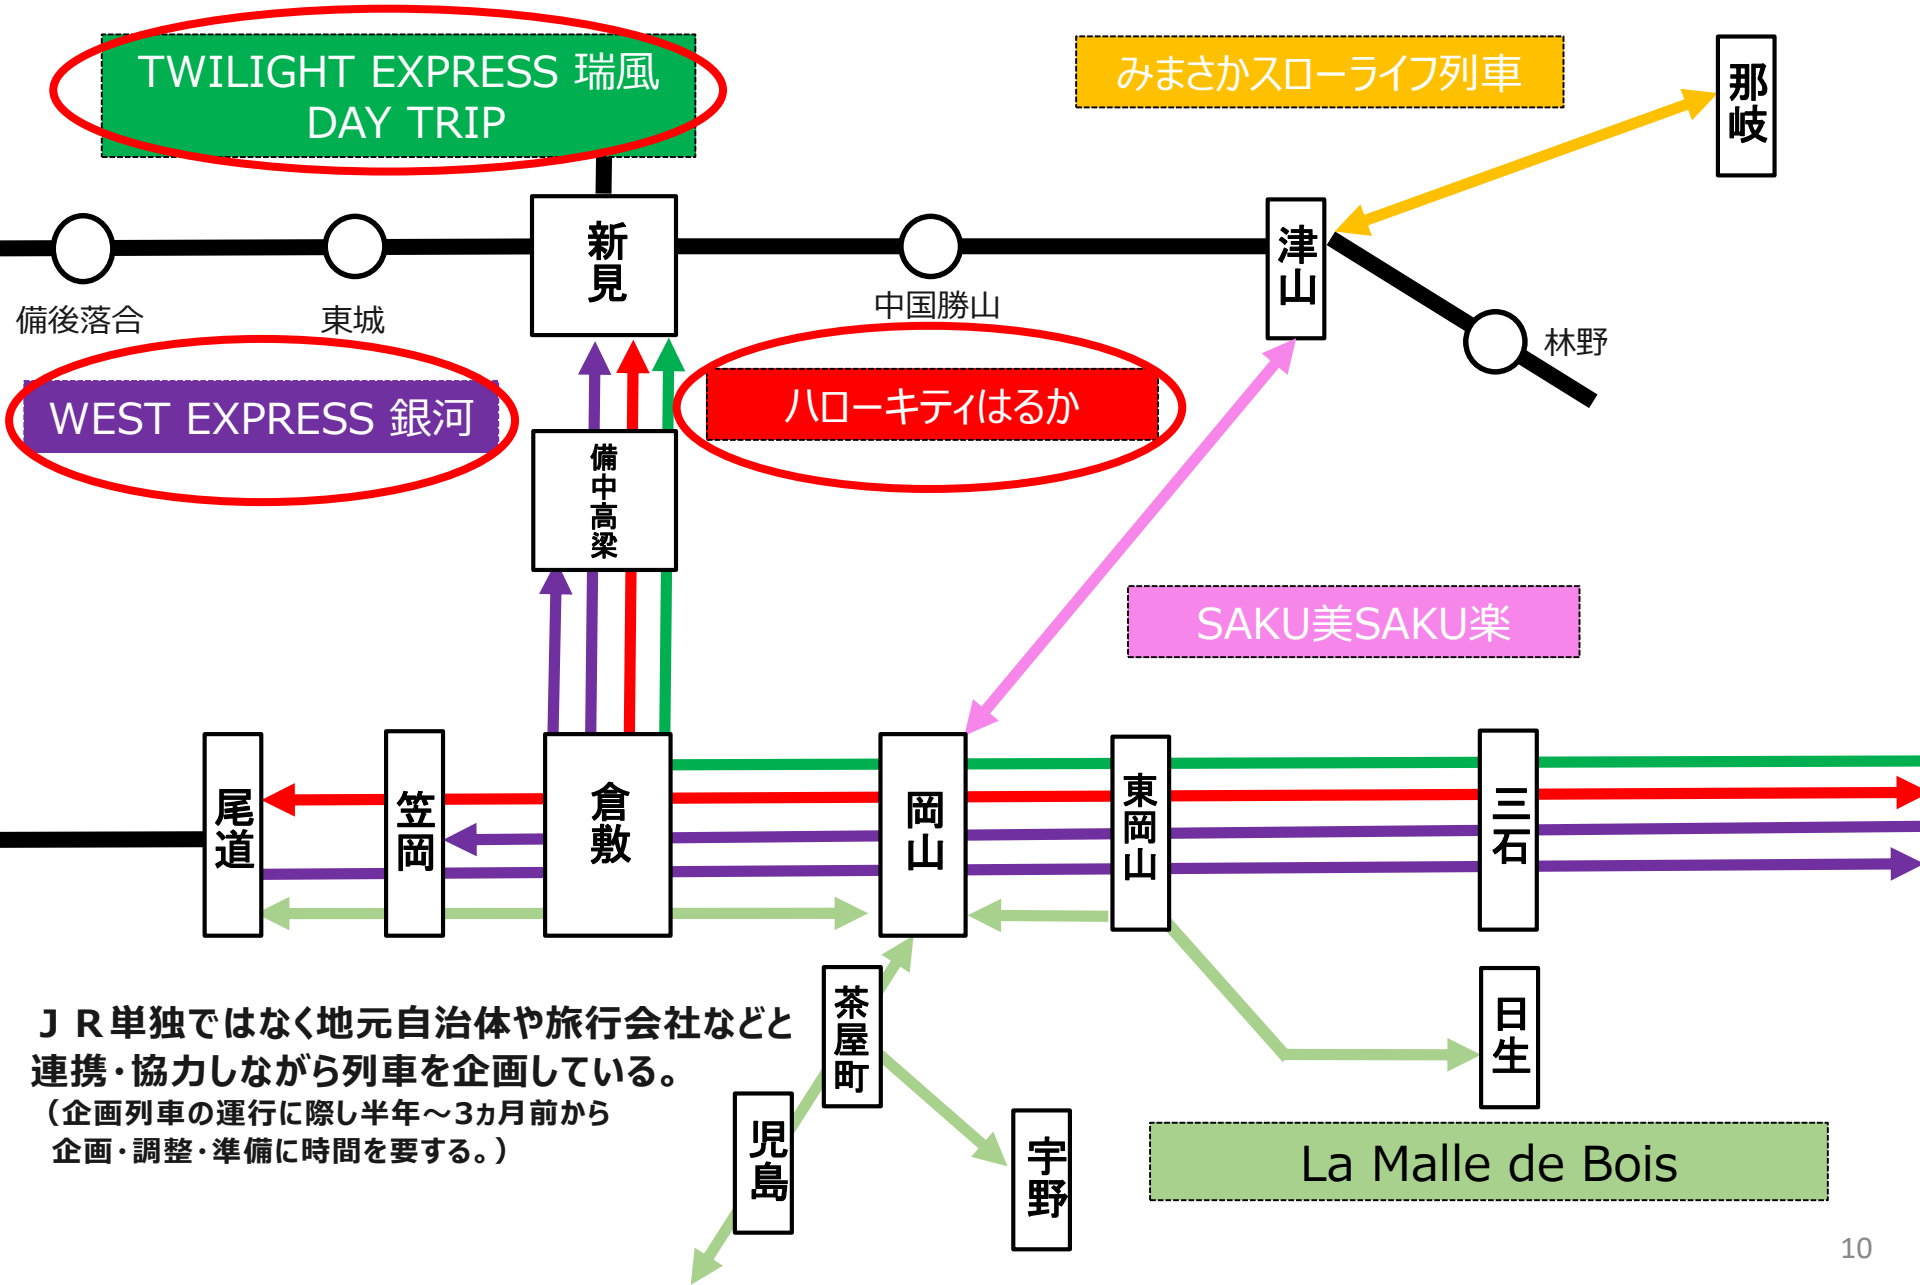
TWILIGHT EXPRESS 瑞風 DAY TRIP

みまさかスローライフ列車

那岐

新見

備後落合

東城

中国勝山

津山

林野

WEST EXPRESS 銀河

ハローキティはるか

備中高梁

SAKU美SAKU楽

尾道

笠岡

倉敷

岡山

東岡山

三石

茶屋町

日生

ＪＲ単独ではなく地元自治体や旅行会社などと連携・協力しながら列車を企画している。
（企画列車の運行に際し半年～3ヵ月前から企画・調整・準備に時間を要する。）

児島

宇野

La Malle de Bois

10